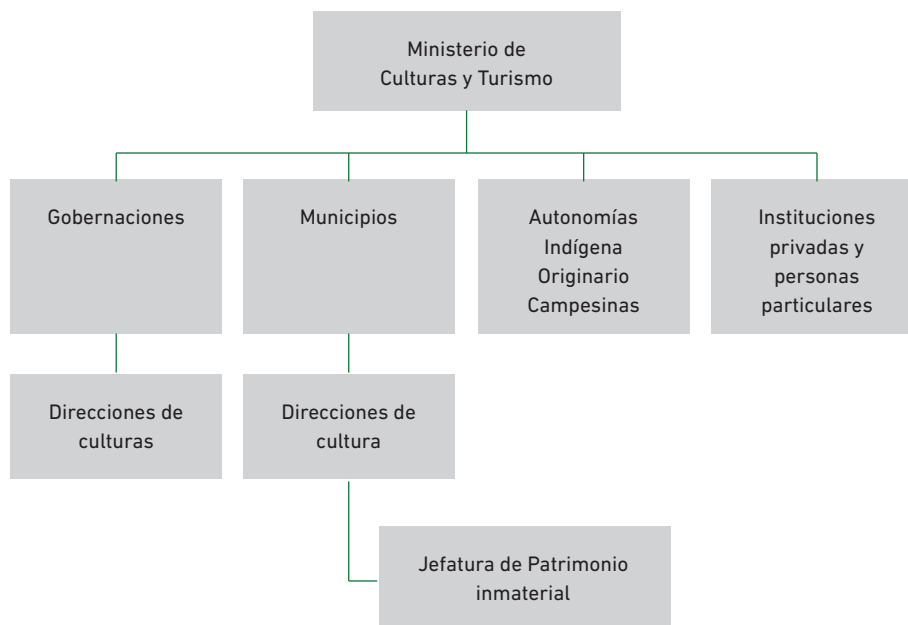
Ministerio de Culturas y Turismo

Gobernaciones

Municipios

Autonomías Indígena Originario Campesinas

Instituciones privadas y personas particulares

Direcciones de culturas

Direcciones de cultura

Jefatura de Patrimonio inmaterial